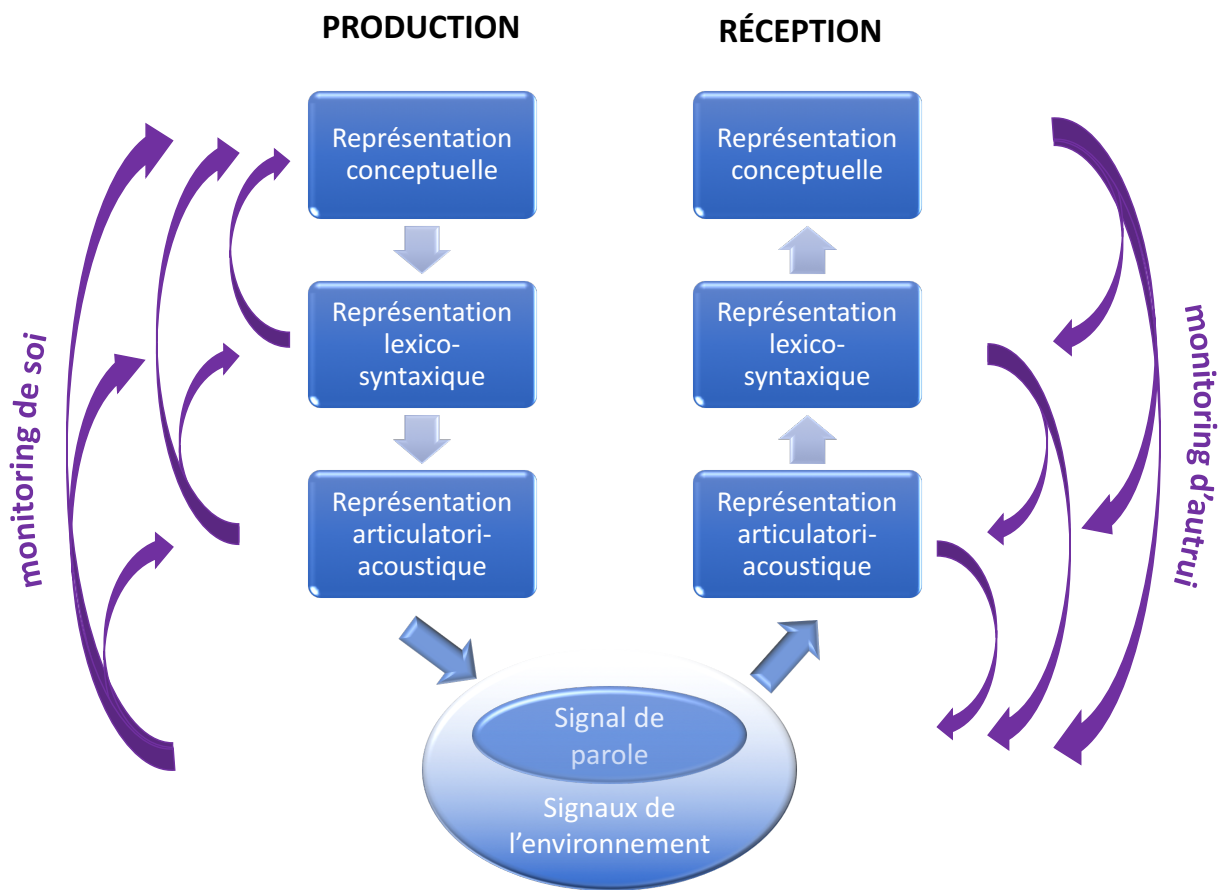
PRODUCTION

RÉCEPTION

monitoring de soi

Représentation conceptuelle

Représentation lexico-syntaxique

Représentation articulatori-acoustique

Représentation conceptuelle

Représentation lexico-syntaxique

Représentation articulatori-acoustique

monitoring d'autrui

Signal de parole

Signaux de l'environnement